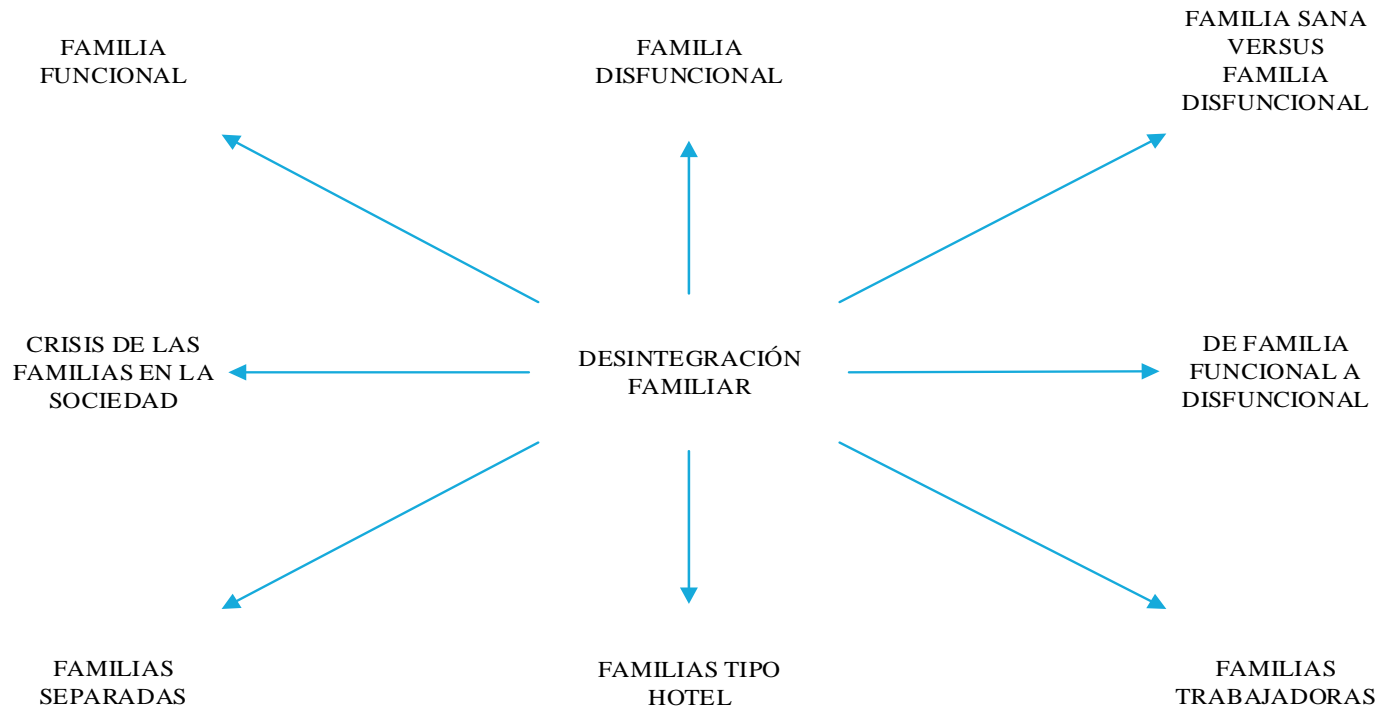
FAMILIA FUNCIONAL

FAMILIA DISFUNCIONAL

FAMILIA SANA VERSUS FAMILIA DISFUNCIONAL

CRISIS DE LAS FAMILIAS EN LA SOCIEDAD

DESINTEGRACIÓN FAMILIAR

DE FAMILIA FUNCIONAL A DISFUNCIONAL

FAMILIAS SEPARADAS

FAMILIAS TIPO HOTEL

FAMILIAS TRABAJADORAS